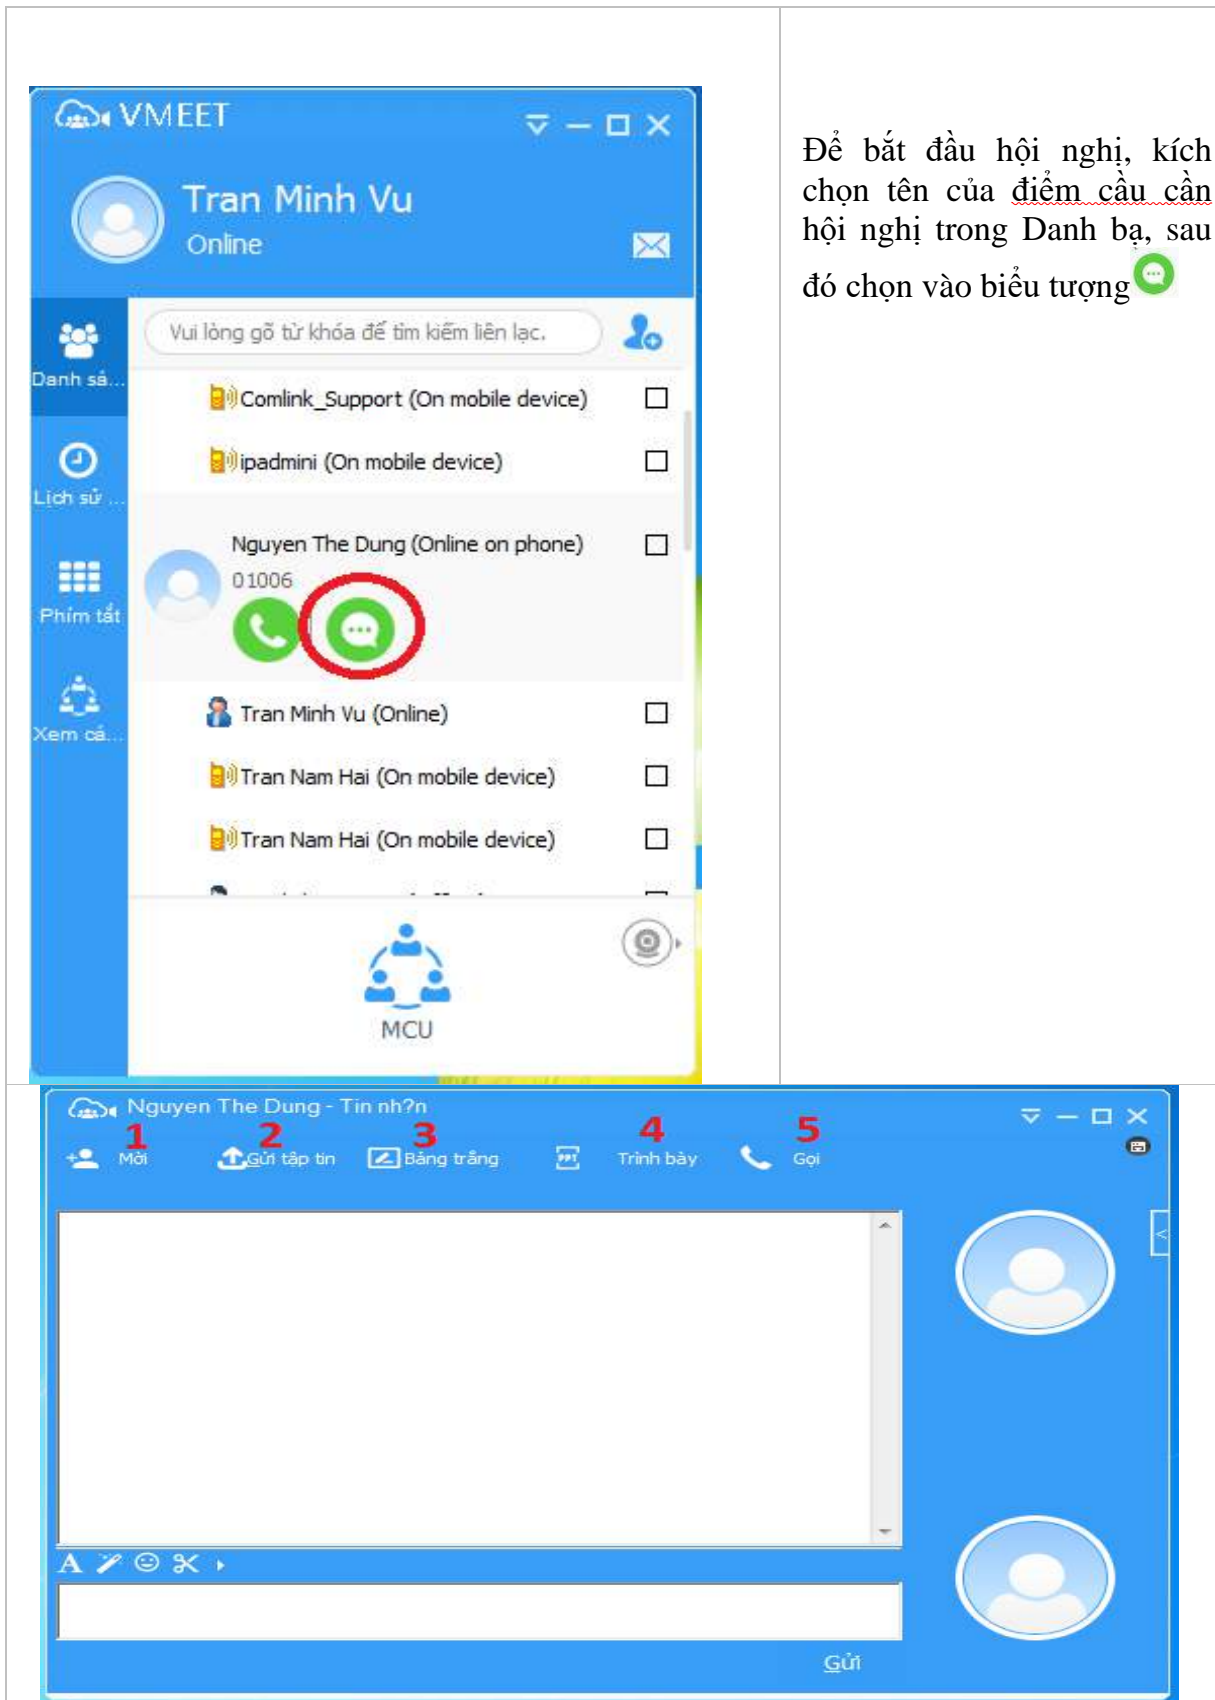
VMEET

Tran Minh Vu
Online

Vui lòng gõ từ khóa để tìm kiếm liên lạc.

Danh sá...
Lịch sử ...
Phím tắt
Xem cá...

Comlink_Support (On mobile device)
ipadmini (On mobile device)
Nguyen The Dung (Online on phone)
01006
Tran Minh Vu (Online)
Tran Nam Hai (On mobile device)
Tran Nam Hai (On mobile device)

MCU

Để bắt đầu hội nghị, kích chọn tên của điểm cầu cần hội nghị trong Danh bạ, sau đó chọn vào biểu tượng

Nguyen The Dung - Tin nh?n

1 Mời
2 Gửi tập tin
3 Bảng trắng
4 Trình bày
5 Gọi

Gửi